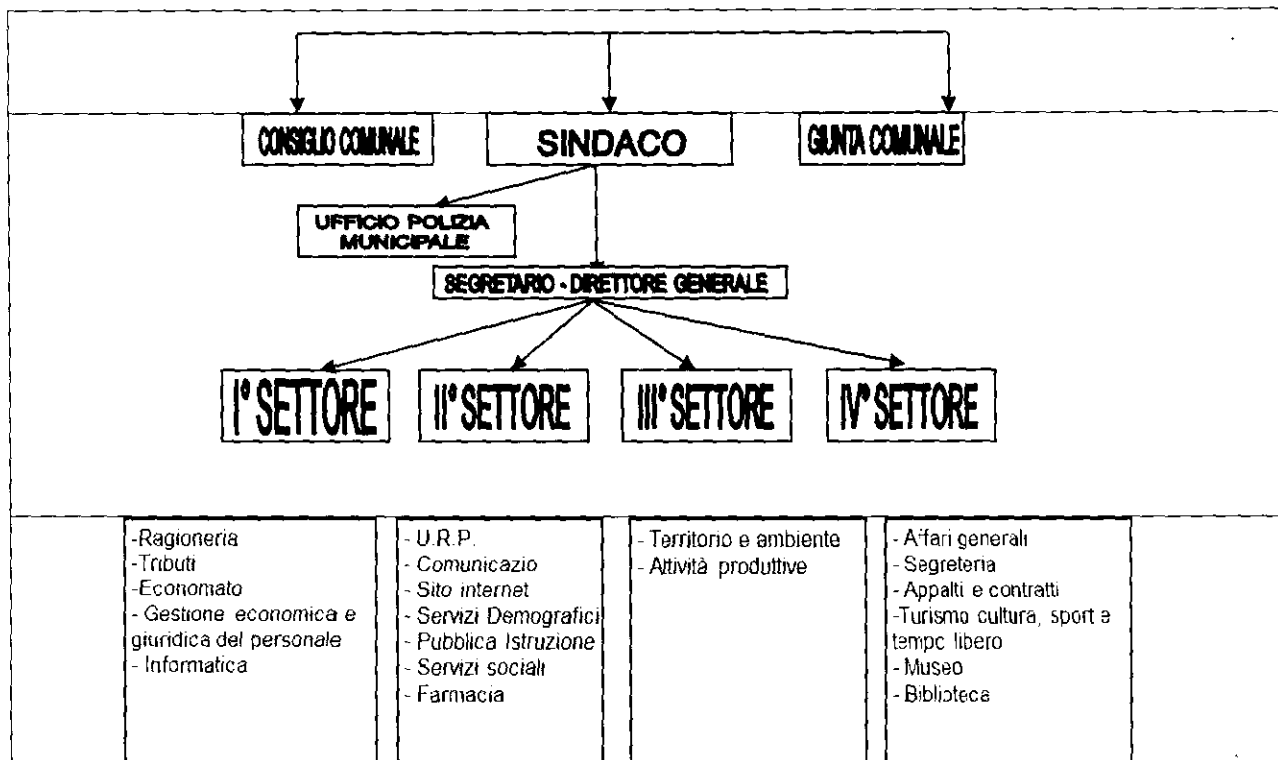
CONSIGLIO COMUNALE

SINDACO

GIUNTA COMUNALE

UFFICIO POLIZIA MUNICIPALE

SEGRETARIO - DIRETTORE GENERALE

I° SETTORE

II° SETTORE

III° SETTORE

IV° SETTORE

-Ragioneria
-Tributi
-Economato
- Gestione economica e giuridica del personale
- Informatica

- U.R.P.
- Comunicazio
- Sito internet
- Servizi Demografici
- Pubblica Istruzione
- Servizi sociali
- Farmacia

- Territorio e ambiente
- Attività produttive

- Affari generali
- Segreteria
- Appalti e contratti
-Turismo cultura, sport e tempo libero
- Museo
- Biblioteca